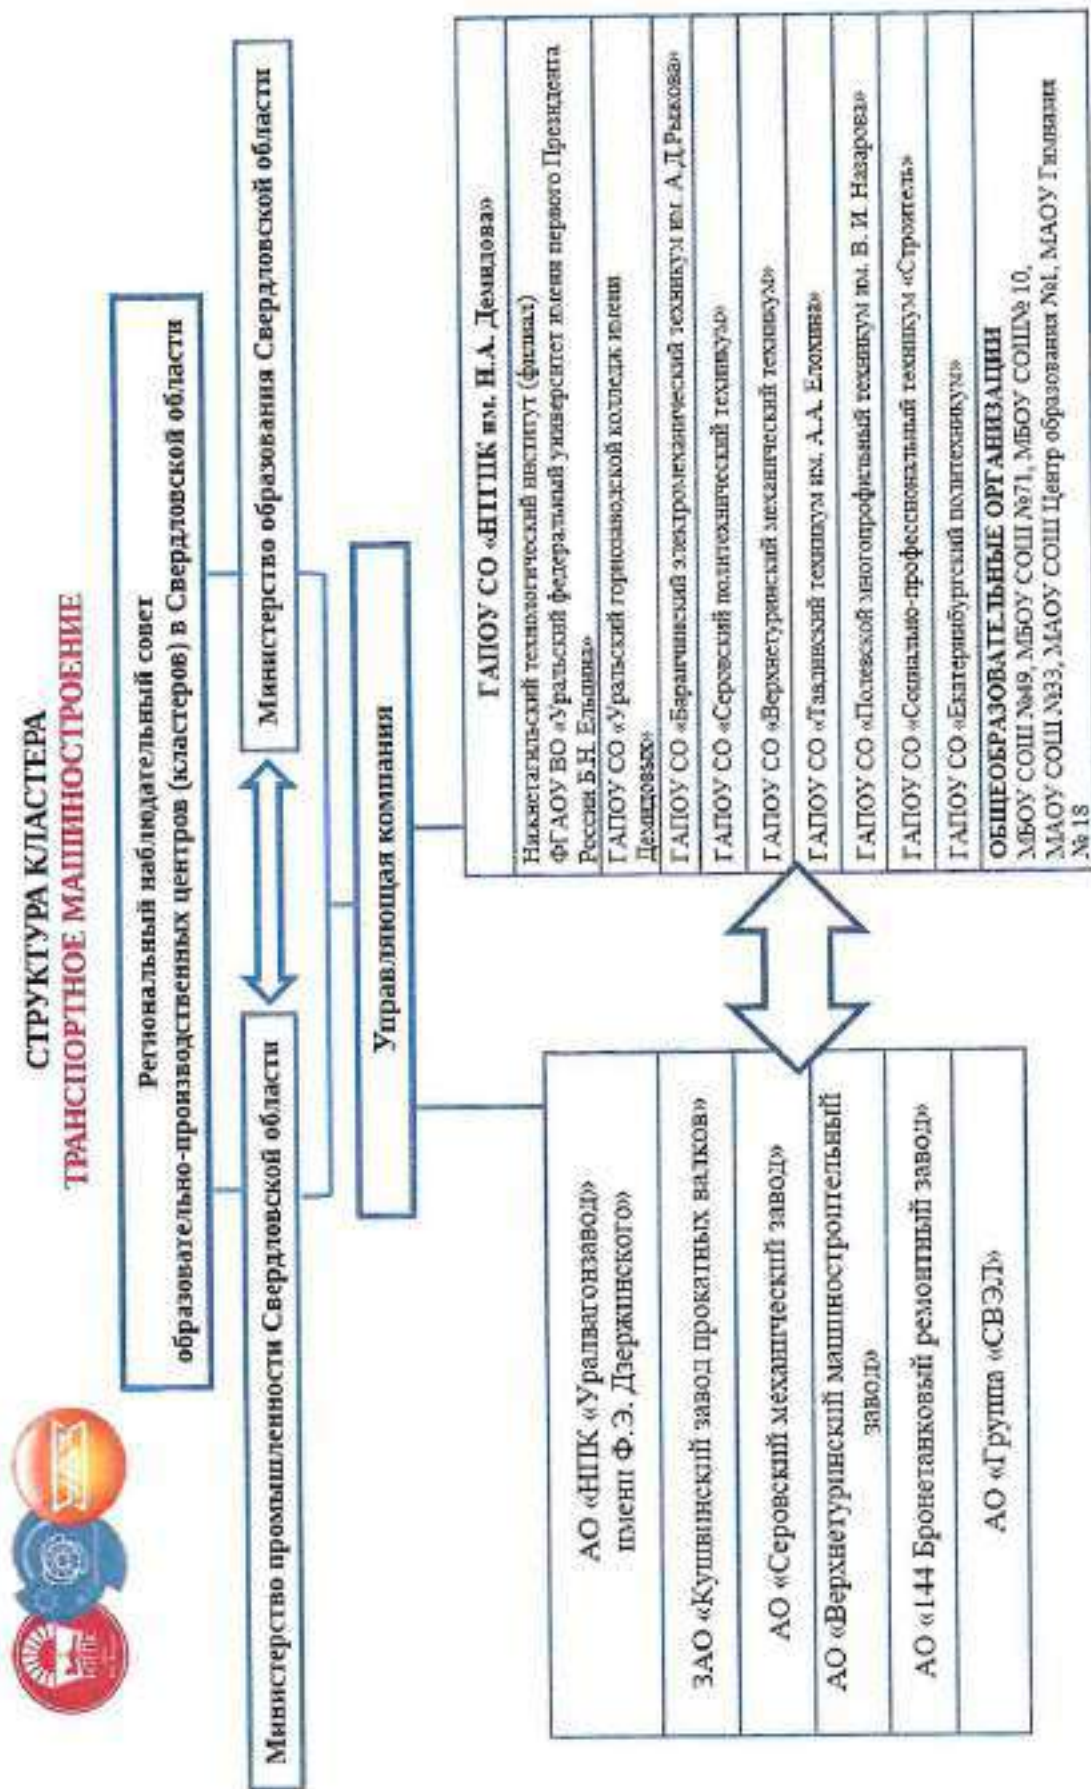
СТРУКТУРА КЛАСТЕРА
ТРАНСПОРТНОЕ МАШИНОСТРОЕНИЕ

Региональный наблюдательный совет
образовательно-производственных центров (кластеров) в Свердловской области

Министерство промышленности Свердловской области

Министерство образования Свердловской области

Управляющая компания

АО «НПК «Уралвагонзавод»
имени Ф.Э. Дзержинского»

ЗАО «Кушвинский завод прокатных валков»

АО «Серовский механический завод»

АО «Верхнетуринский машиностроительный завод»

АО «144 Бронетанковый ремонтный завод»

АО «Группа «СВЭЛ»

ГАПОУ СО «НТГПК им. Н.А. Демидова»

Нижнетагильский технологический институт (филиал)
ФГАОУ ВО «Уральский федеральный университет имени первого Президента России Б.Н. Ельцина»

ГАПОУ СО «Уральский горнозаводской колледж имени Демидовых»

ГАПОУ СО «Баранчинский электромеханический техникум им. А.Д.Рыкова»

ГАПОУ СО «Серовский политехнический техникум»

ГАПОУ СО «Верхнетуринский механический техникум»

ГАПОУ СО «Тавдинский техникум им. А.А. Елохина»

ГАПОУ СО «Полевской многопрофильный техникум им. В.И. Назарова»

ГАПОУ СО «Социально-профессиональный техникум «Строитель»

ГАПОУ СО «Екатеринбургский политехникум»

ОБЩЕОБРАЗОВАТЕЛЬНЫЕ ОРГАНИЗАЦИИ
МБОУ СОШ №49, МБОУ СОШ №71, МБОУ СОШ№ 10,
МАОУ СОШ №33, МАОУ СОШ Центр образования №1, МАОУ Гимназия №18